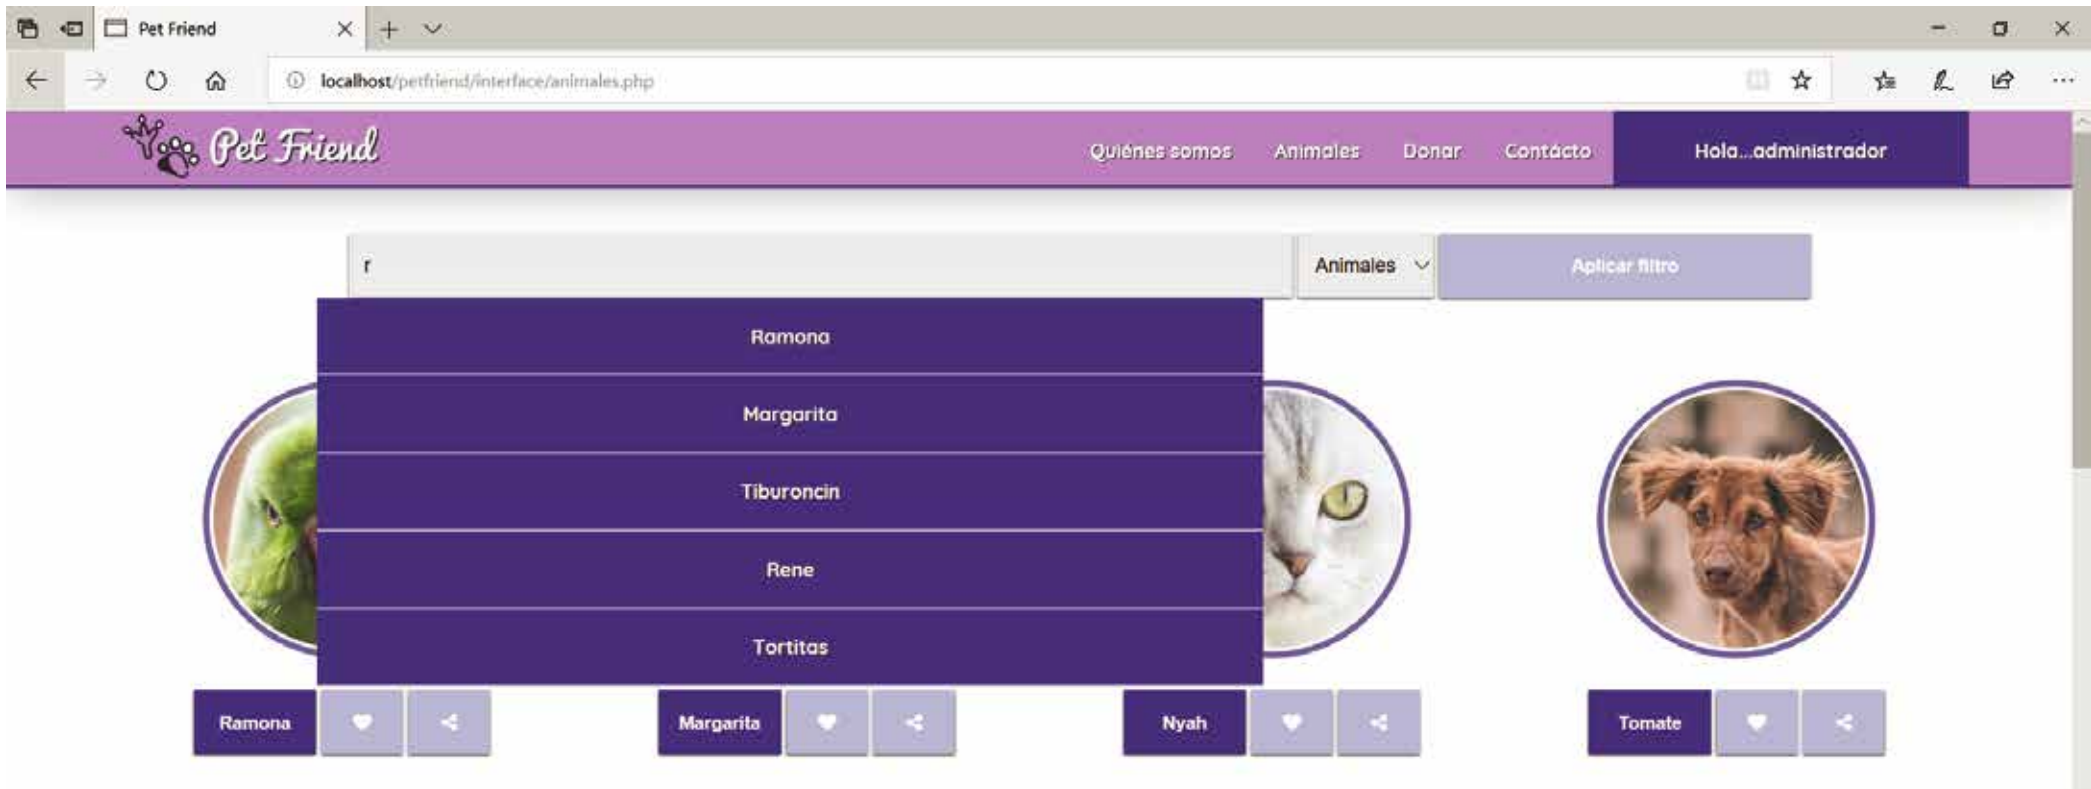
Pet Friend

localhost/petfriend/interface/animales.php

Pet Friend

Quiénes somos Animales Donar Contácto Hola...administrador

r

Animales

Aplicar filtro

Ramona

Margarita

Tiburoncin

Rene

Tortitas

Ramona

Margarita

Nyah

Tomate